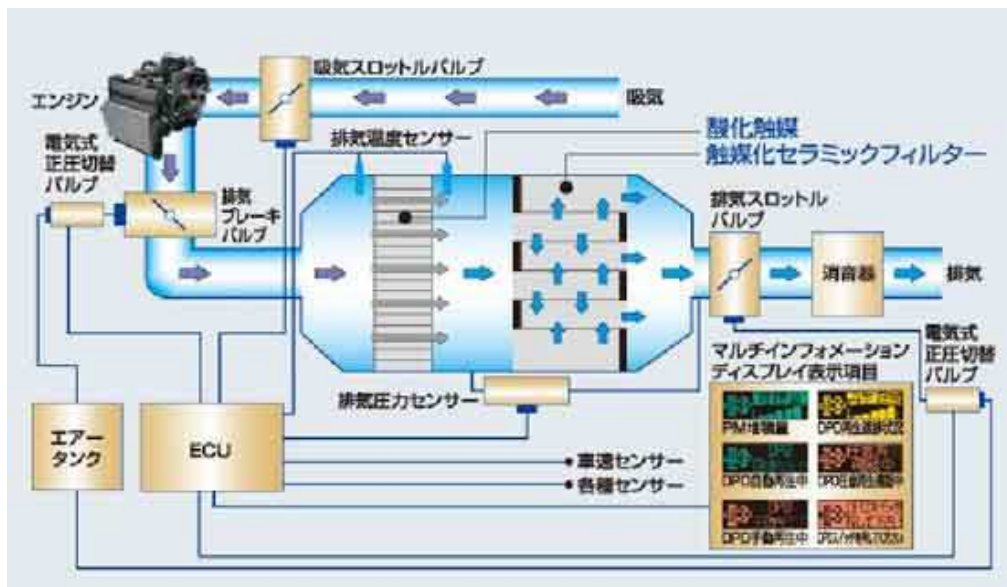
吸気スロットルバルブ
エンジン
吸気
排気温度センサー
酸化触媒
触媒化セラミックフィルター
電気式
正圧切替
バルブ
排気
ブレーキ
バルブ
排気スロットル
バルブ
消音器
排気
マルチインフォメーション
ディスプレイ表示項目
電気式
正圧切替
バルブ
排気圧力センサー
PM堆積量
DPD再生進捗状況
DPD自動再生中
DPD自動再生中
DPD手動再生中
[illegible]
エアー
タンク
ECU
車速センサー
各種センサー